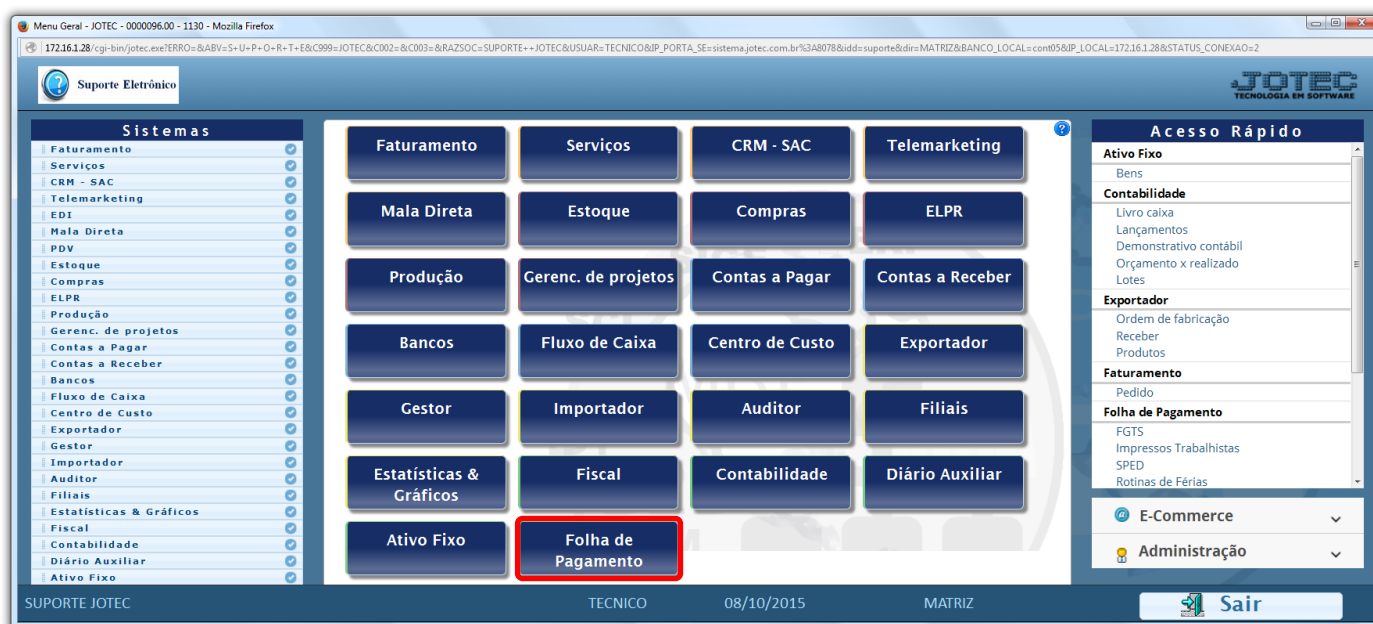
Menu Geral - JOTEC - 0000096.00 - 1130 - Mozilla Firefox

172.16.1.28/cgi-bin/jotec.exe?ERRO=&ABV=S+U+P+O+R+T+E&C999=JOTEC&C002=&C003=&RAZSOC=SUPORTE++JOTEC&USUAR=TECNICO&IP_PORTA_SE=sistema.jotec.com.br%3A8078&idd=suporte&dir=MATRIZ&BANCO_LOCAL=cont05&IP_LOCAL=172.16.1.28&STATUS_CONEXAO=2

Suporte Eletrônico

JOTEC
TECNOLOGIA EM SOFTWARE

Sistemas
Faturamento
Serviços
CRM - SAC
Telemarketing
EDI
Mala Direta
PDV
Estoque
Compras
ELPR
Produção
Gerenc. de projetos
Contas a Pagar
Contas a Receber
Bancos
Fluxo de Caixa
Centro de Custo
Exportador
Gestor
Importador
Auditor
Filiais
Estatísticas & Gráficos
Fiscal
Contabilidade
Diário Auxiliar
Ativo Fixo

Faturamento
Serviços
CRM - SAC
Telemarketing
Mala Direta
Estoque
Compras
ELPR
Produção
Gerenc. de projetos
Contas a Pagar
Contas a Receber
Bancos
Fluxo de Caixa
Centro de Custo
Exportador
Gestor
Importador
Auditor
Filiais
Estatísticas & Gráficos
Fiscal
Contabilidade
Diário Auxiliar
Ativo Fixo
Folha de Pagamento

Acesso Rápido
Ativo Fixo
Bens
Contabilidade
Livro caixa
Lançamentos
Demonstrativo contábil
Orçamento x realizado
Lotes
Exportador
Ordem de fabricação
Receber
Produtos
Faturamento
Pedido
Folha de Pagamento
FGTS
Impressos Trabalhistas
SPED
Rotinas de Férias

E-Commerce
Administração

SUPORTE JOTEC
TECNICO
08/10/2015
MATRIZ
Sair